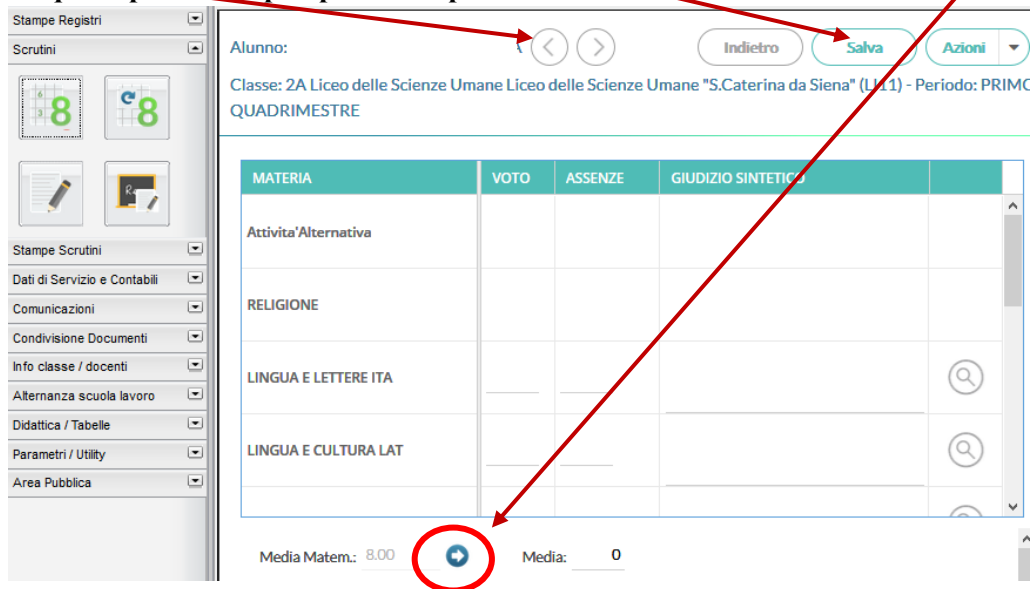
Stampe Registri
Scrutini

Stampe Scrutini
Dati di Servizio e Contabili
Comunicazioni
Condivisione Documenti
Info classe / docenti
Alternanza scuola lavoro
Didattica / Tabelle
Parametri / Utility
Area Pubblica

Alunno:

Indietro
Salva
Azioni

Classe: 2A Liceo delle Scienze Umane Liceo delle Scienze Umane "S.Caterina da Siena" (LI11) - Periodo: PRIMO QUADRIMESTRE

| MATERIA | VOTO | ASSENZE | GIUDIZIO SINTETICO | |
|---|---|---|---|---|
| Attivita'Alternativa | | | | |
| RELIGIONE | | | | |
| LINGUA E LETTERE ITA | | | | |
| LINGUA E CULTURA LAT | | | | |

Media Matem.: 8.00
Media: 0